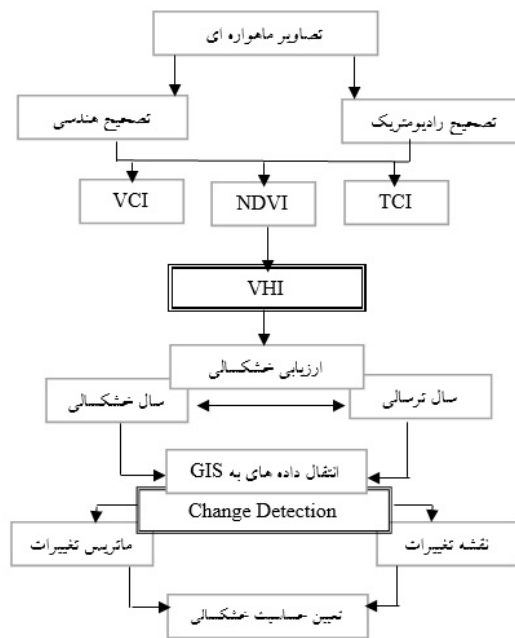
تصاویر ماهواره ای

تصحیح هندسی

تصحیح رادیومتریک

VCI

NDVI

TCI

VHI

ارزیابی خشکسالی

سال خشکسالی

سال ترسالی

انتقال داده های به GIS

Change Detection

ماتریس تغییرات

نقشه تغییرات

تعیین حساسیت خشکسالی